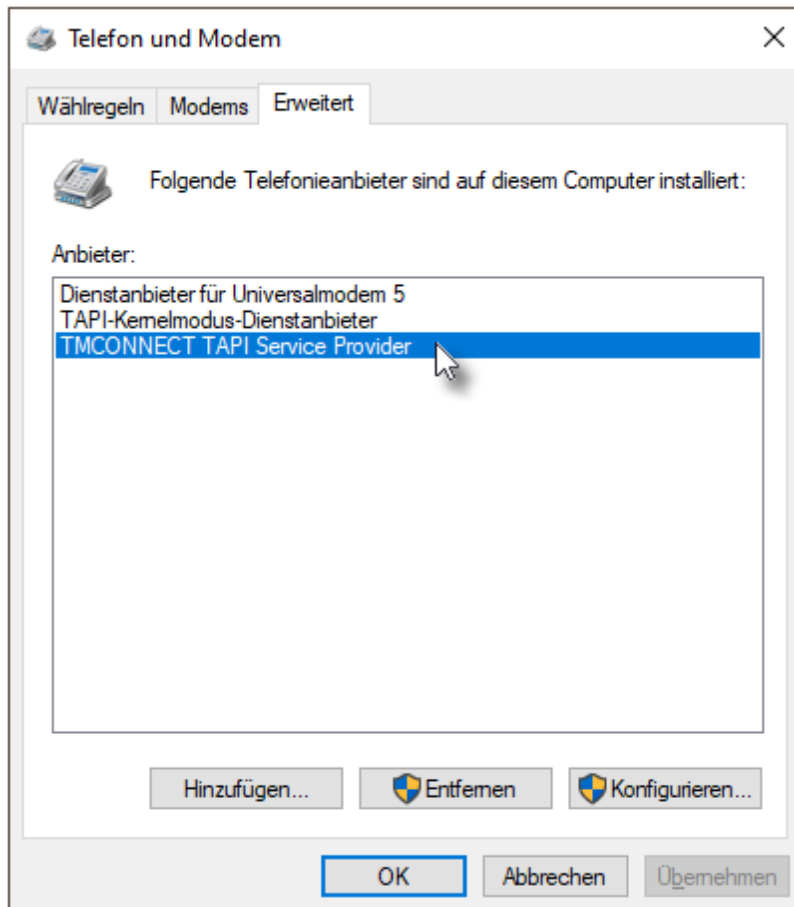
Telefon und Modem

Wählregeln | Modems | Erweitert

Folgende Telefonieanbieter sind auf diesem Computer installiert:

Anbieter:

Dienstanbieter für Universalmodem 5
TAPI-Kernelmodus-Dienstanbieter
TMCONNECT TAPI Service Provider

Hinzufügen... | Entfernen | Konfigurieren...

OK | Abbrechen | Übernehmen